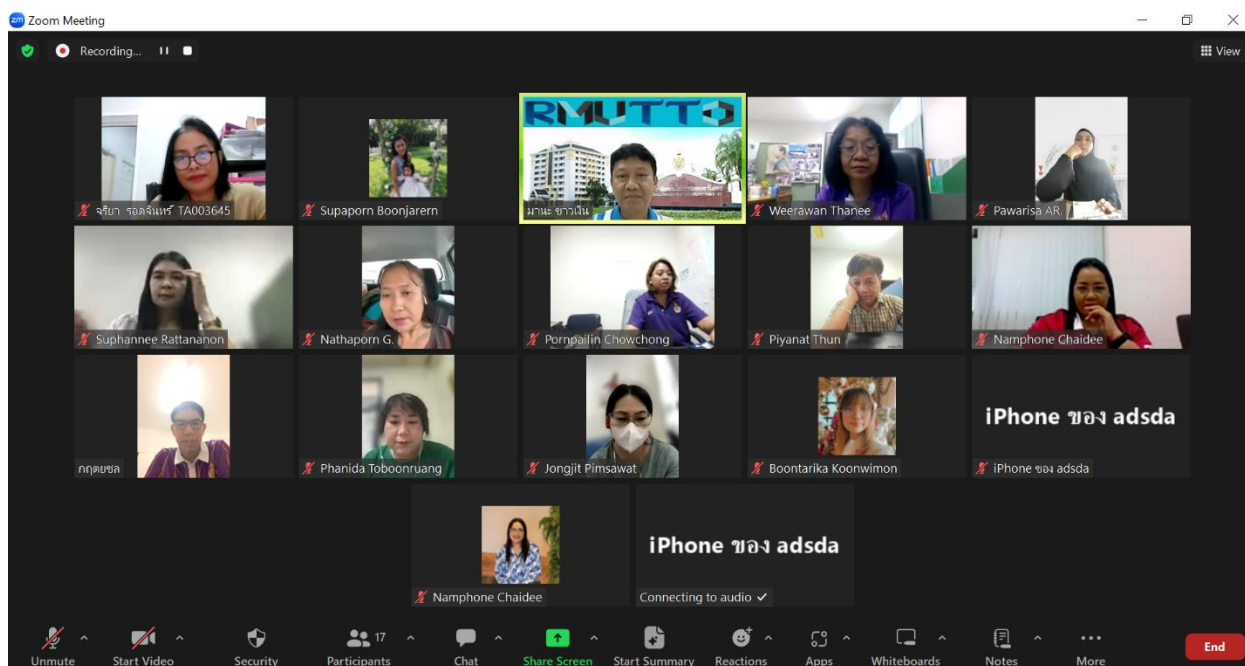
Zoom Meeting

Recording...

View

RMUTTO

จริยา รอดจันทร์ TA003645

Supaporn Boonjarern

มานะ ขาวเงิน

Weerawan Thanee

Pawarisa AR.

Suphannee Rattananon

Nathaporn G.

Pornpailin Chowchong

Piyanat Thun

Namphone Chaidee

กฤตยชล

Phanida Toboonruang

Jongjit Pimsawat

Boontarika Koonwimon

iPhone ของ adsda

iPhone ของ adsda

Namphone Chaidee

iPhone ของ adsda

Connecting to audio ✓

Unmute

Start Video

Security

17

Participants

Chat

Share Screen

Start Summary

Reactions

Apps

Whiteboards

Notes

More

End